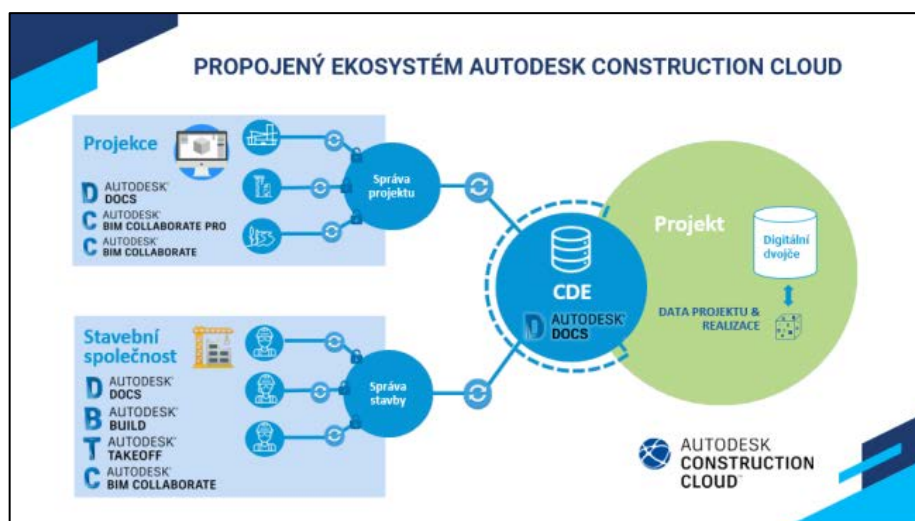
PROPOJENÝ EKOSYSTÉM AUTODESK CONSTRUCTION CLOUD

Projekce

D AUTODESK DOCS
C AUTODESK BIM COLLABORATE PRO
C AUTODESK BIM COLLABORATE

Správa projektu

Stavební společnost

D AUTODESK DOCS
B AUTODESK BUILD
T AUTODESK TAKEOFF
C AUTODESK BIM COLLABORATE

Správa stavby

CDE
D AUTODESK DOCS

Projekt

Digitální dvojče

DATA PROJEKTU & REALIZACE

AUTODESK CONSTRUCTION CLOUD